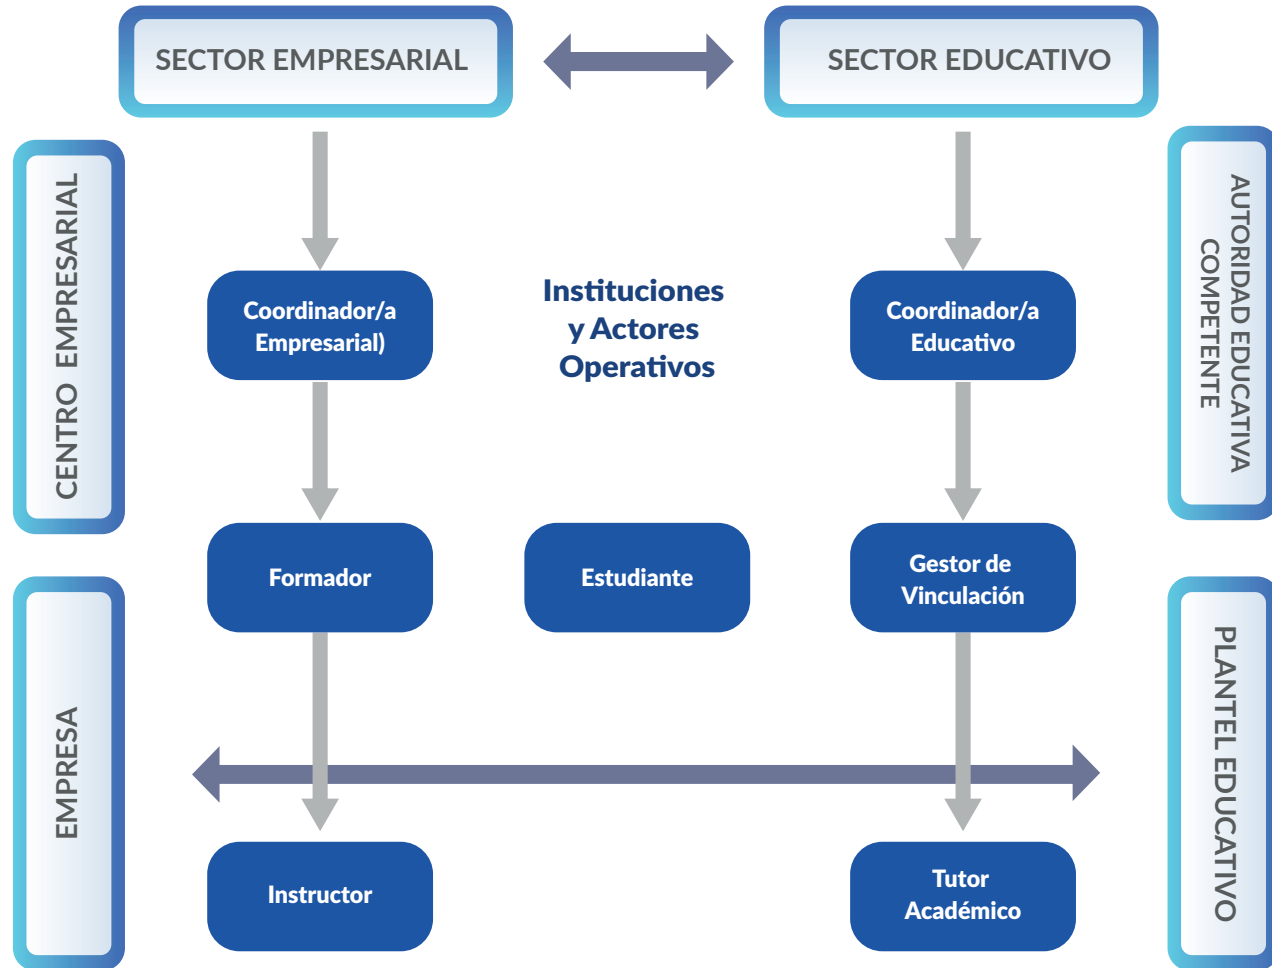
SECTOR EMPRESARIAL

SECTOR EDUCATIVO

CENTRO EMPRESARIAL

AUTORIDAD EDUCATIVA COMPETENTE

Coordinador/a Empresarial)

Instituciones y Actores Operativos

Coordinador/a Educativo

Formador

Estudiante

Gestor de Vinculación

EMPRESA

PLANTEL EDUCATIVO

Instructor

Tutor Académico